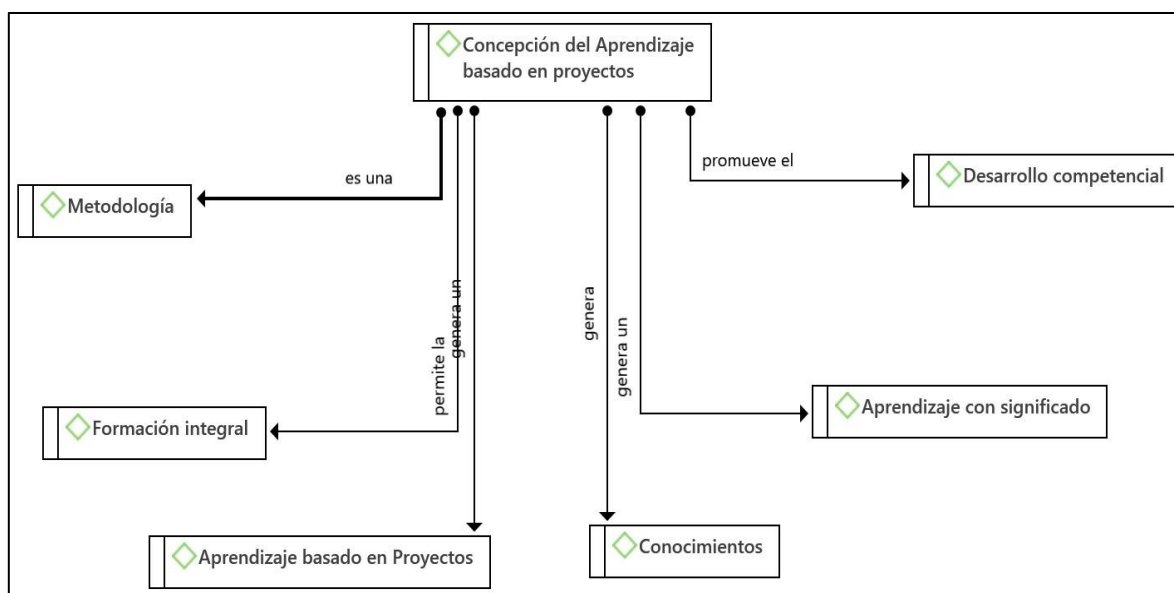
Concepción del Aprendizaje basado en proyectos

es una

Metodología

promueve el

Desarrollo competencial

permite la

genera un

Formación integral

genera

genera un

Aprendizaje con significado

Aprendizaje basado en Proyectos

Conocimientos